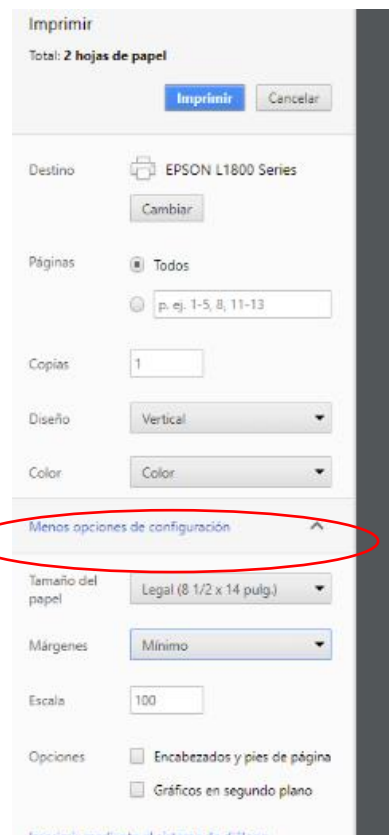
Imprimir
Total: **2 hojas de papel**

Imprimir Cancelar

Destino EPSON L1800 Series
Cambiar

Páginas Todos
p. ej. 1-5, 8, 11-13

Copias 1

Diseño Vertical

Color Color

Menos opciones de configuración

Tamaño del papel Legal (8 1/2 x 14 pulg.)

Márgenes Mínimo

Escala 100

Opciones Encabezados y pies de página
Gráficos en segundo plano

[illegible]